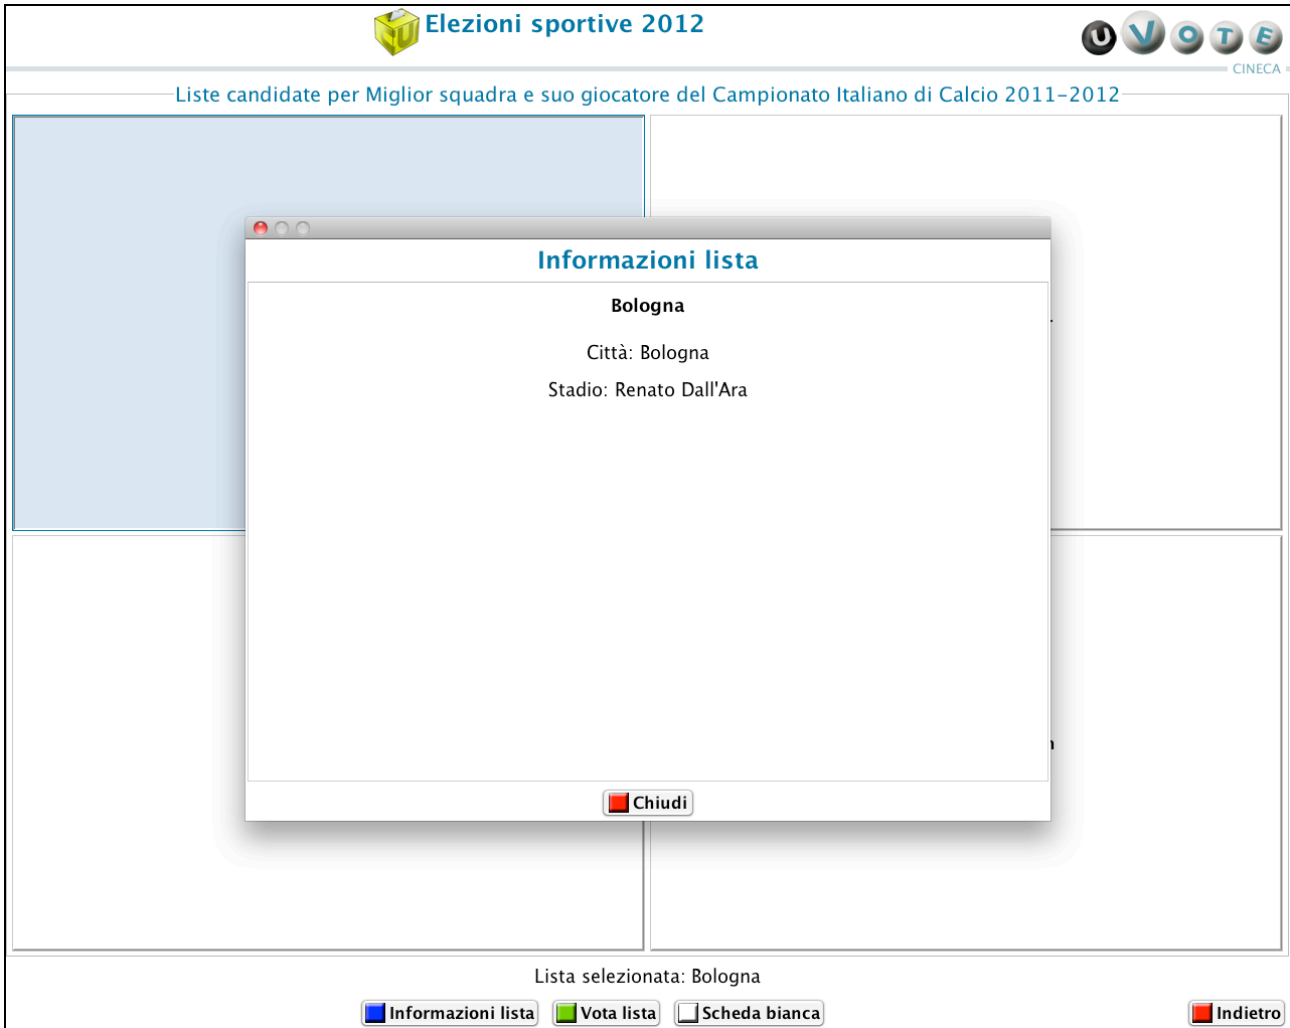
Elezioni sportive 2012

U V O T E
CINECA

Liste candidate per Miglior squadra e suo giocatore del Campionato Italiano di Calcio 2011-2012

Informazioni lista

Bologna

Città: Bologna

Stadio: Renato Dall'Ara

Chiudi

Lista selezionata: Bologna

Informazioni lista Vota lista Scheda bianca Indietro